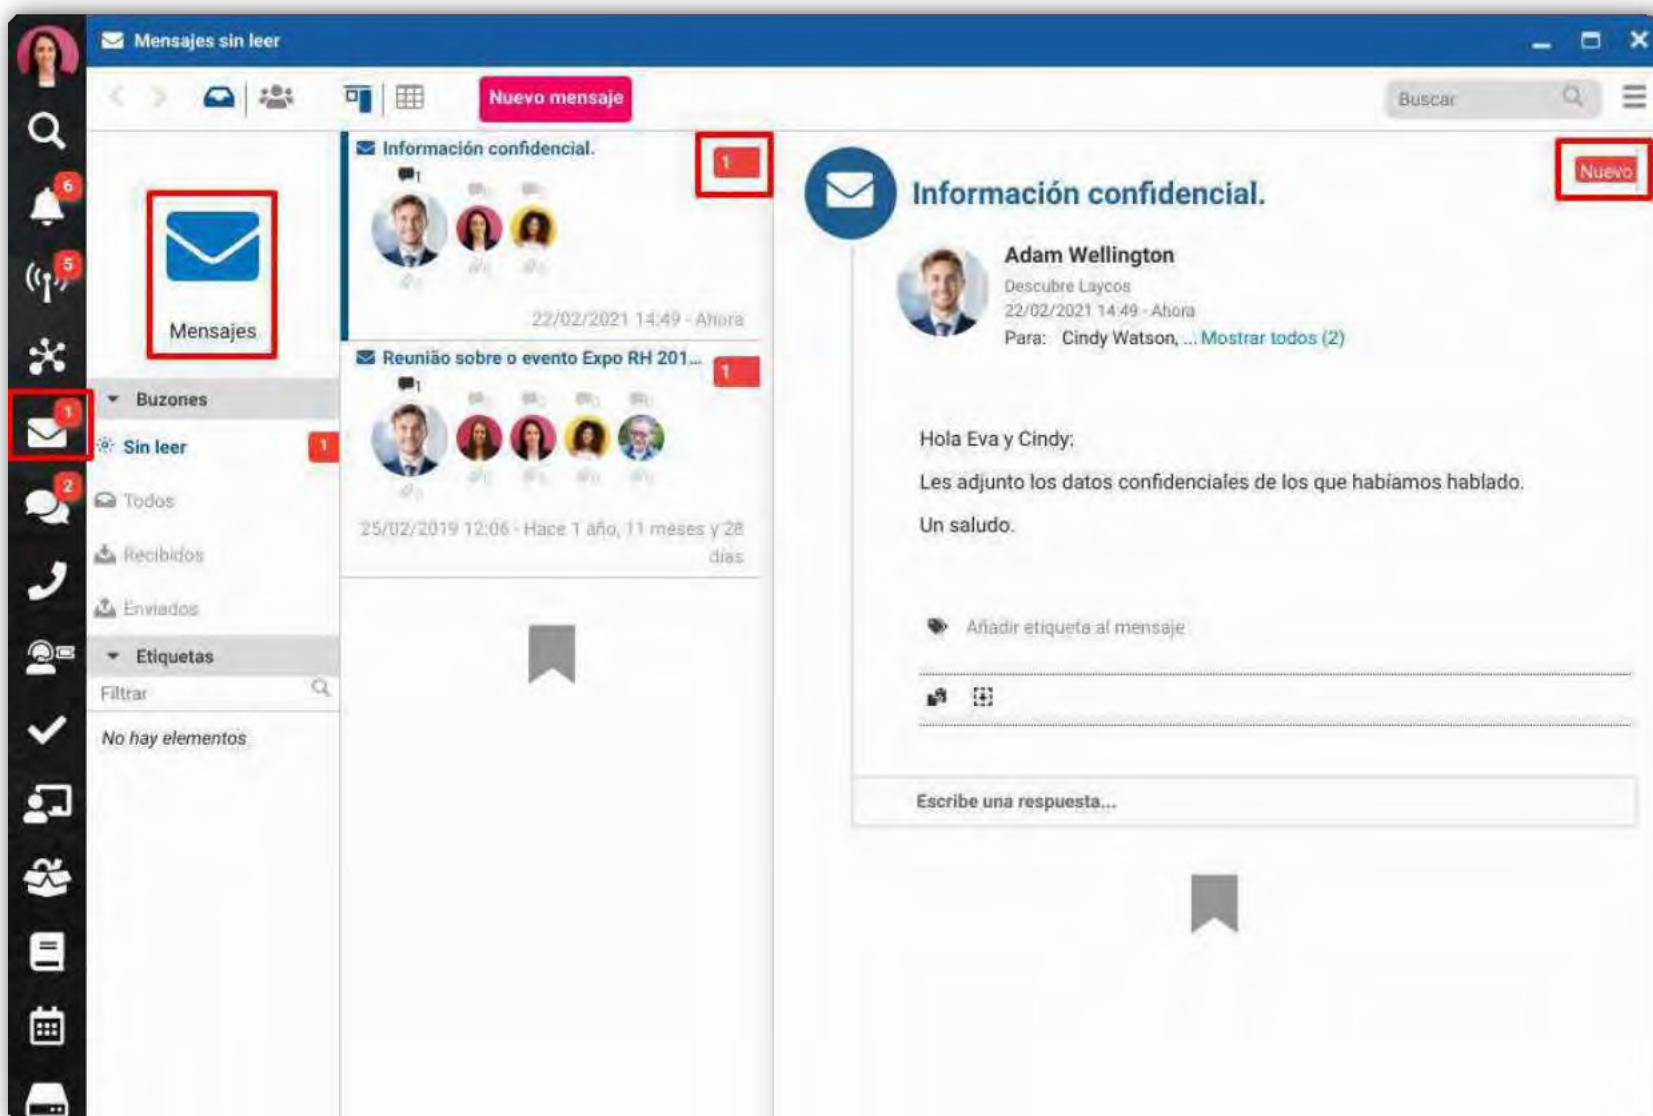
Mensajes sin leer

6
5
1
2

Nuevo mensaje

Buscar

Mensajes

Buzones
Sin leer 1
Todos
Recibidos
Enviados
Etiquetas
Filtrar
No hay elementos

Información confidencial. 1
22/02/2021 14:49 - Ahora

Reunião sobre o evento Expo RH 201... 1
25/02/2019 12:06 - Hace 1 año, 11 meses y 28 días

Información confidencial.
Nuevo
Adam Wellington
Descubre Laycos
22/02/2021 14:49 - Ahora
Para: Cindy Watson, ... Mostrar todos (2)

Hola Eva y Cindy:
Les adjunto los datos confidenciales de los que habíamos hablado.
Un saludo.

Añadir etiqueta al mensaje

Escribe una respuesta...